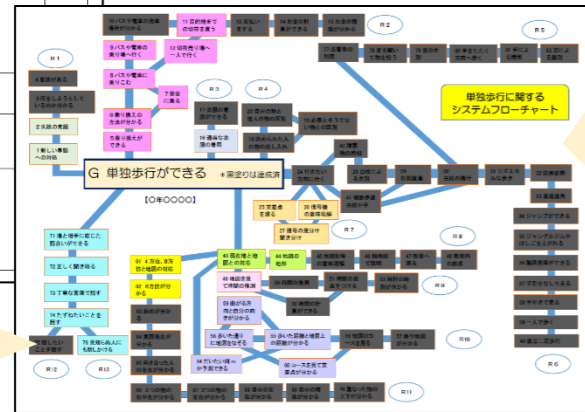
10 バスや電車の乗降手順がわかる
11 目的地まで一人で行ける
12 目的地を確かめる
13 注意して歩く
14 安全な歩行をする
15 交通の規則がわかる
R2
R5
R1
4 指示を守る
9 バスや電車の乗り場へ行く
12 切符を買う一人で行く
3 約束を守る
8 バスや電車に乗りこむ
7 安全に乗る
2 決まりを守る
6 乗り換えの方法がわかる
R3
R4
1 新しい事態への対処
5 乗り換えができる
単独歩行に関するシステムフローチャート
G 単独歩行ができる
＋周辺の道を歩く
【〇年〇〇〇〇】
R7
R8
R6
R12
R13
71 人と関わる
72 正しく聞き取る
73 丁寧な言葉で話す
74 たずねたいことを話す
75 困った時に人にたずねる
R9
R10
R11
地図がわかる